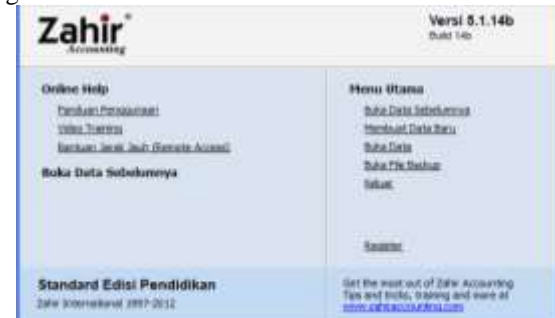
Zahir®
Accounting

Versi 5.1.14b
Build 14b

Online Help
Panduan Penggunaan
Video Training
Bantuan Jarak Jauh (Remote Access)

Buka Data Sebelumnya

Menu Utama
Buka Data Sebelumnya
Membuat Data Baru
Buka Data
Buka File Backup
Keluar

Register

Standard Edisi Pendidikan
Zahir Internasional 1997-2012

Get the most out of Zahir Accounting Tips and tricks, training and more at www.zahiraccounting.com